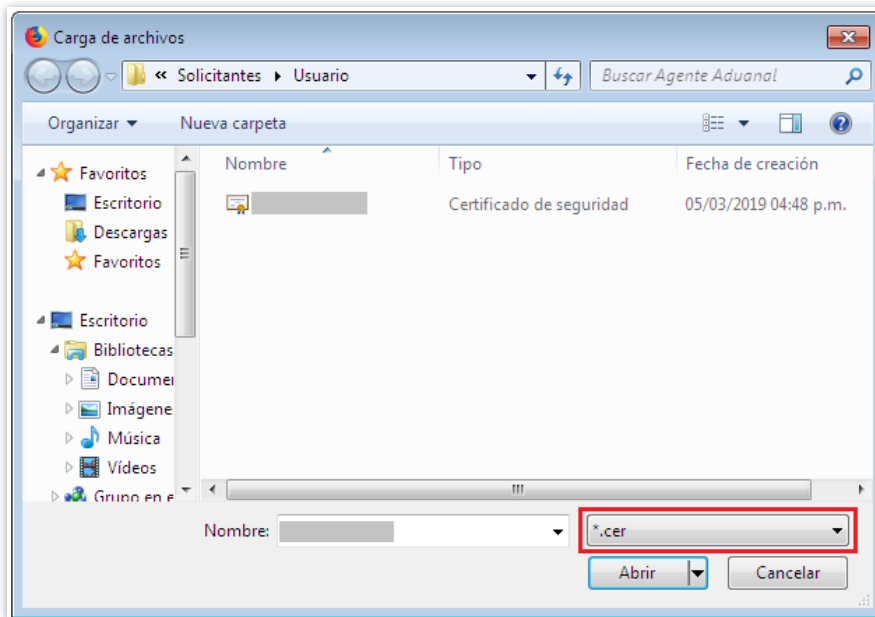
Carga de archivos

« Solicitantes ▸ Usuario

Buscar Agente Aduanal

Organizar ▾ Nueva carpeta

Favoritos
Escritorio
Descargas
Favoritos

Escritorio
Bibliotecas
Documen
Imágene
Música
Vídeos
Grupo en e

| Nombre | Tipo | Fecha de creación |
|---|---|---|
| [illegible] | Certificado de seguridad | 05/03/2019 04:48 p.m. |

Nombre: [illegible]

*.cer

Abrir

Cancelar